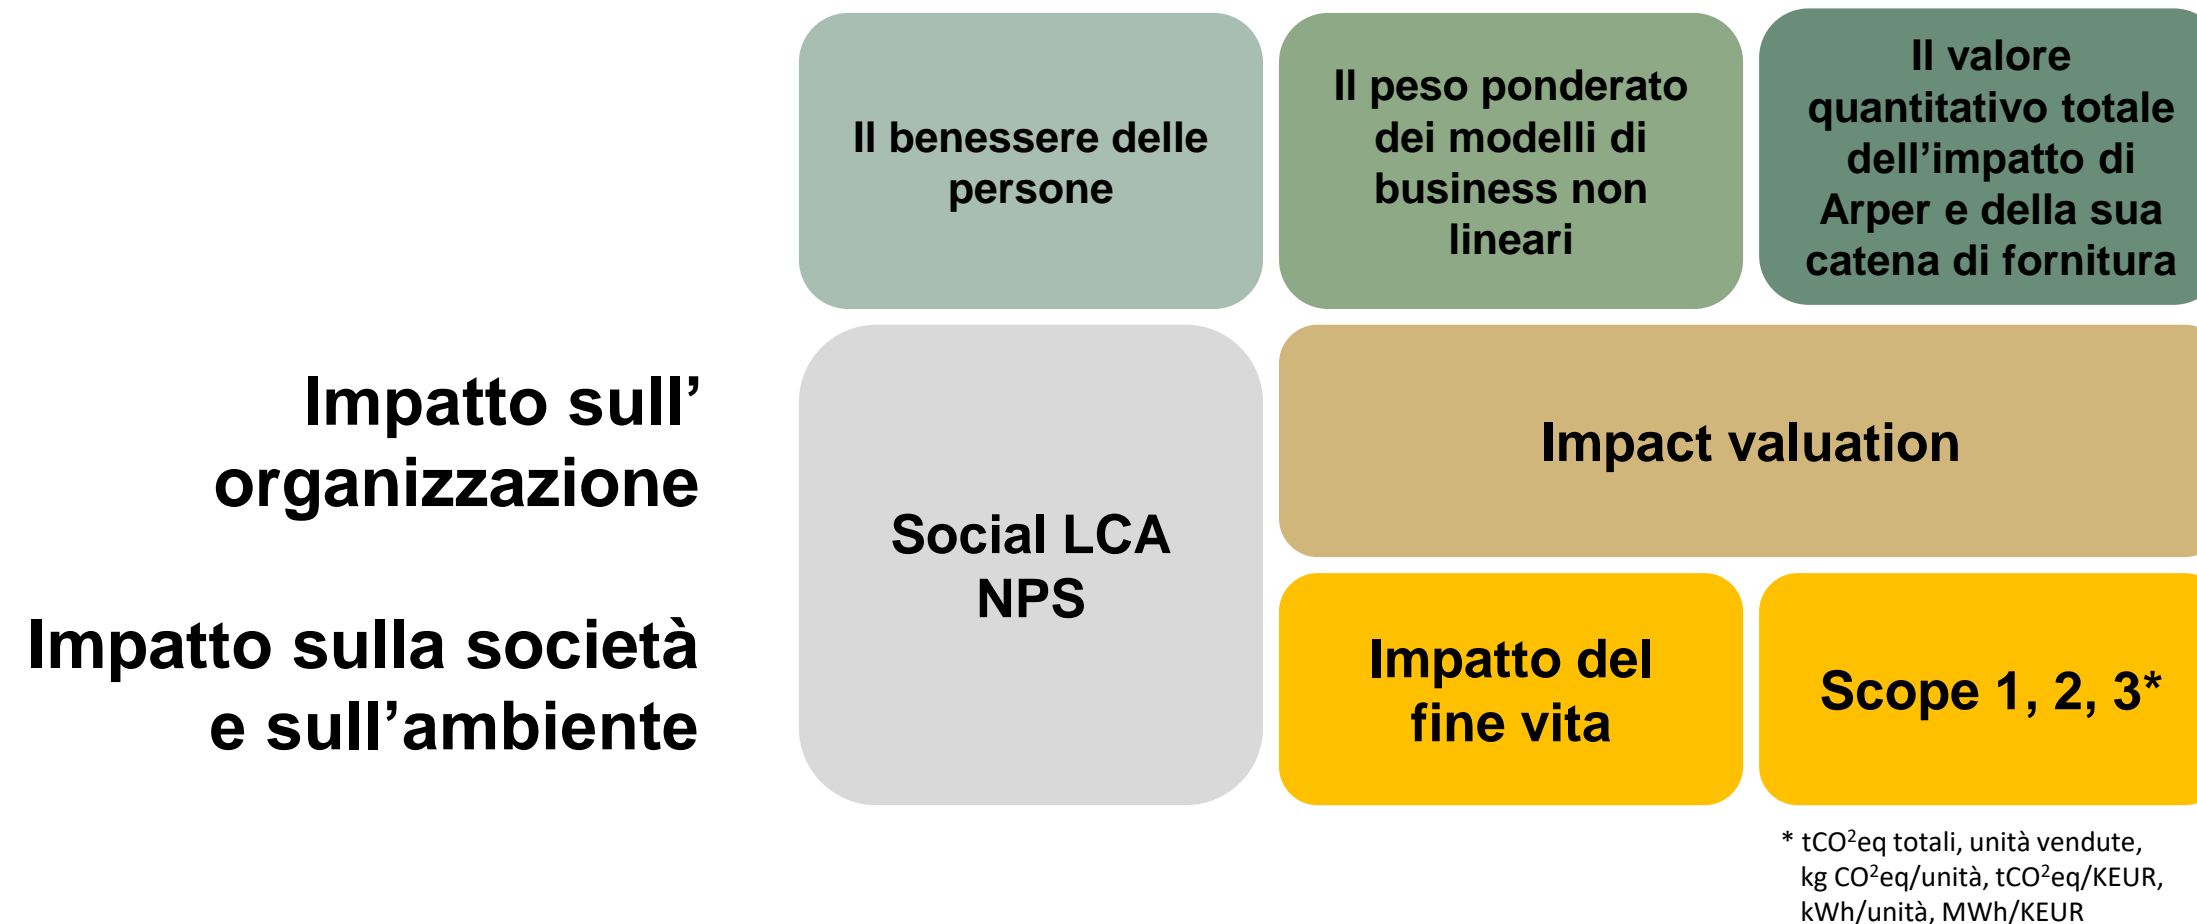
Il benessere delle persone

Il peso ponderato dei modelli di business non lineari

Il valore quantitativo totale dell'impatto di Arper e della sua catena di fornitura

Impatto sull' organizzazione

Impatto sulla società e sull'ambiente

Social LCA
NPS

Impact valuation

Impatto del fine vita

Scope 1, 2, 3*

* $tCO^2eq$ totali, unità vendute, kg $CO^2eq$/unità, $tCO^2eq$/KEUR, kWh/unità, MWh/KEUR